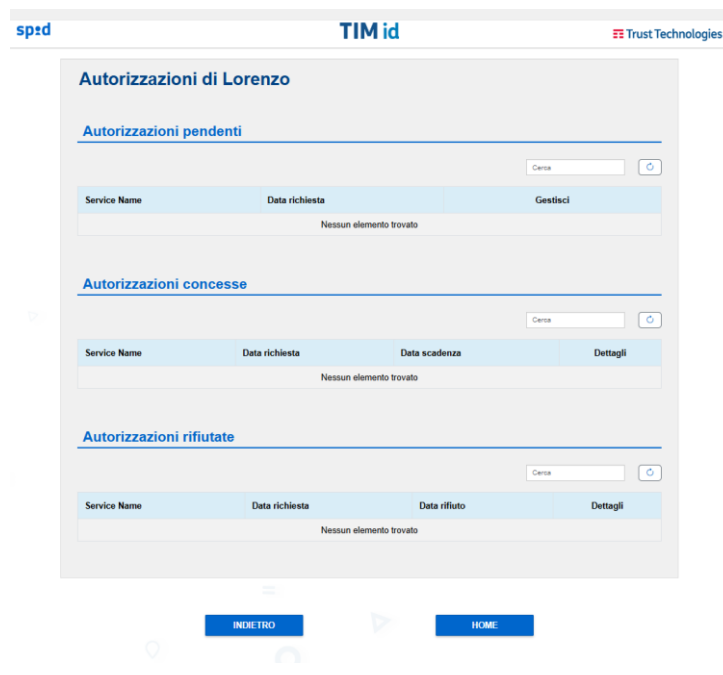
spid TIM id Trust Technologies

Autorizzazioni di Lorenzo

Autorizzazioni pendenti

Cerca

| Service Name | Data richiesta | Gestisci |
|---|---|---|
| Nessun elemento trovato | | |

Autorizzazioni concesse

Cerca

| Service Name | Data richiesta | Data scadenza | Dettagli |
|---|---|---|---|
| Nessun elemento trovato | | | |

Autorizzazioni rifiutate

Cerca

| Service Name | Data richiesta | Data rifiuto | Dettagli |
|---|---|---|---|
| Nessun elemento trovato | | | |

INDIETRO HOME